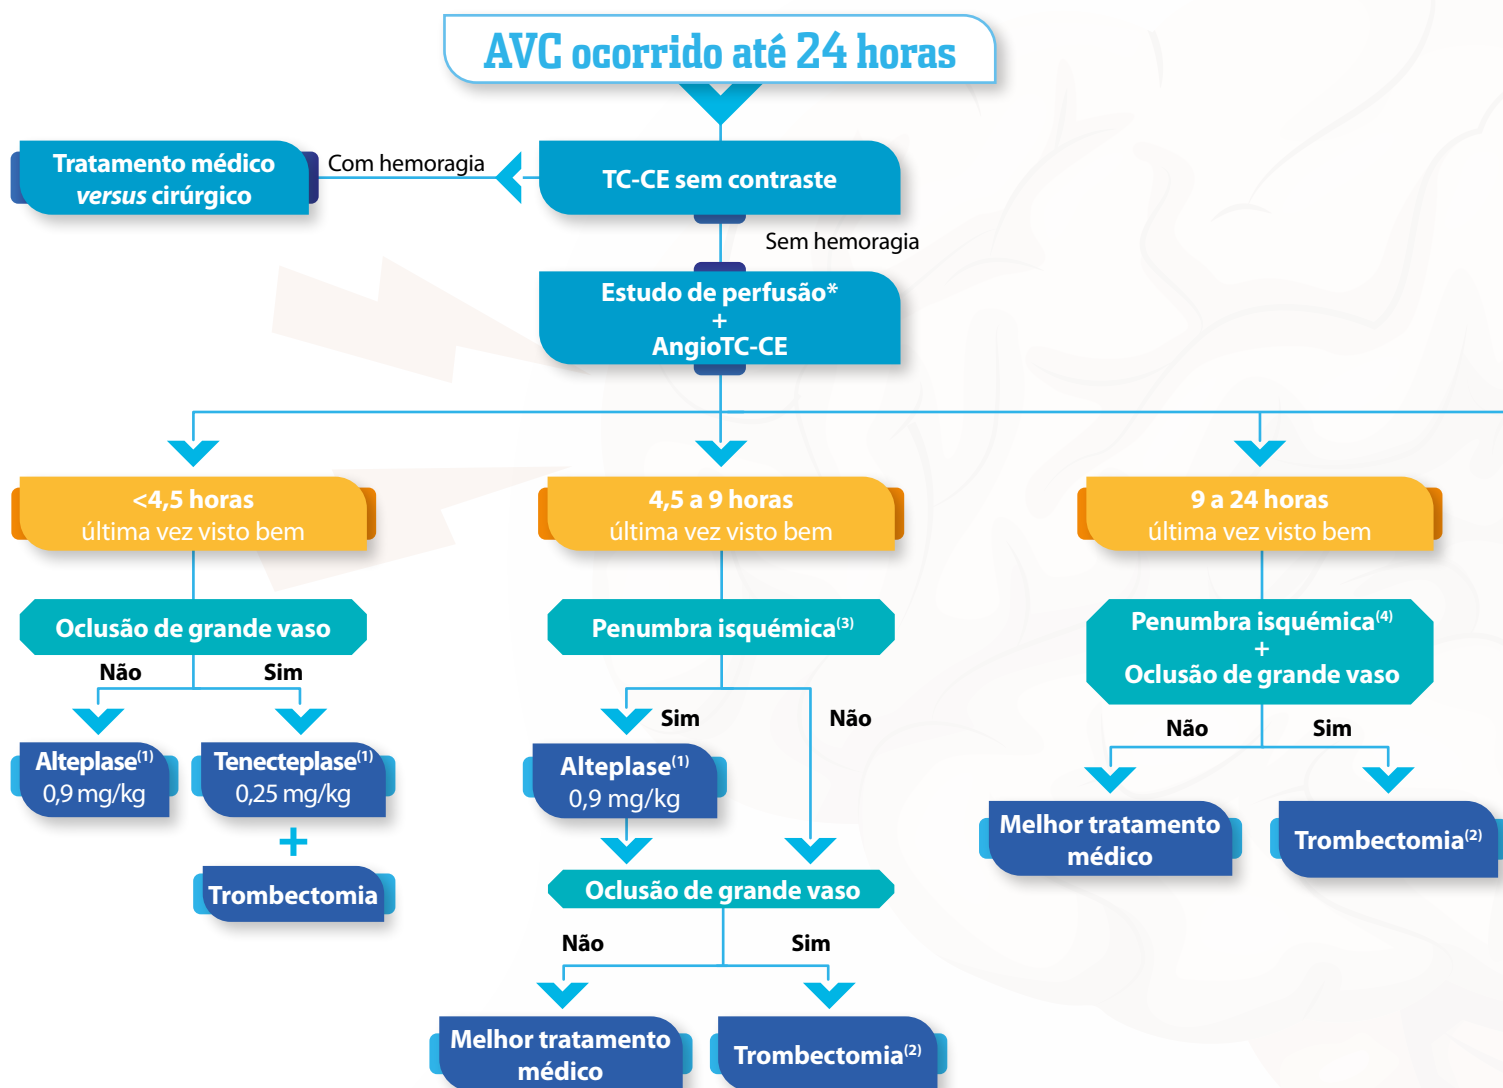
AVC ocorrido até 24 horas

Tratamento médico *versus* cirúrgico

Com hemoragia

TC-CE sem contraste

Sem hemoragia

Estudo de perfusão*
+
AngioTC-CE

<4,5 horas
última vez visto bem

4,5 a 9 horas
última vez visto bem

9 a 24 horas
última vez visto bem

Oclusão de grande vaso

Não

Sim

Alteplase$^{(1)}$
0,9 mg/kg

Tenecteplase$^{(1)}$
0,25 mg/kg

+

Trombectomia

Penumbra isquémica$^{(3)}$

Sim

Não

Alteplase$^{(1)}$
0,9 mg/kg

Oclusão de grande vaso

Não

Sim

Melhor tratamento médico

Trombectomia$^{(2)}$

Penumbra isquémica$^{(4)}$
+
Oclusão de grande vaso

Não

Sim

Melhor tratamento médico

Trombectomia$^{(2)}$